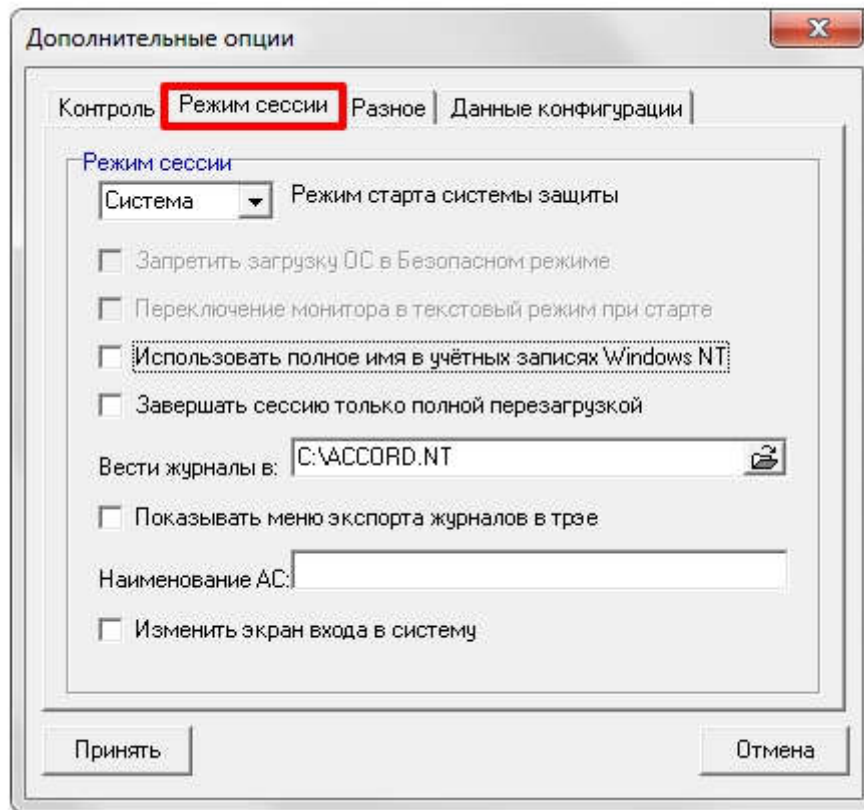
Дополнительные опции

Контроль | Режим сессии | Разное | Данные конфигурации

Режим сессии

Система

Режим старта системы защиты

Запретить загрузку ОС в Безопасном режиме

Переключение монитора в текстовый режим при старте

Использовать полное имя в учётных записях Windows NT

Завершать сессию только полной перезагрузкой

Вести журналы в: C:\ACCORD.NT

Показывать меню экспорта журналов в трэе

Наименование АС:

Изменить экран входа в систему

Принять

Отмена